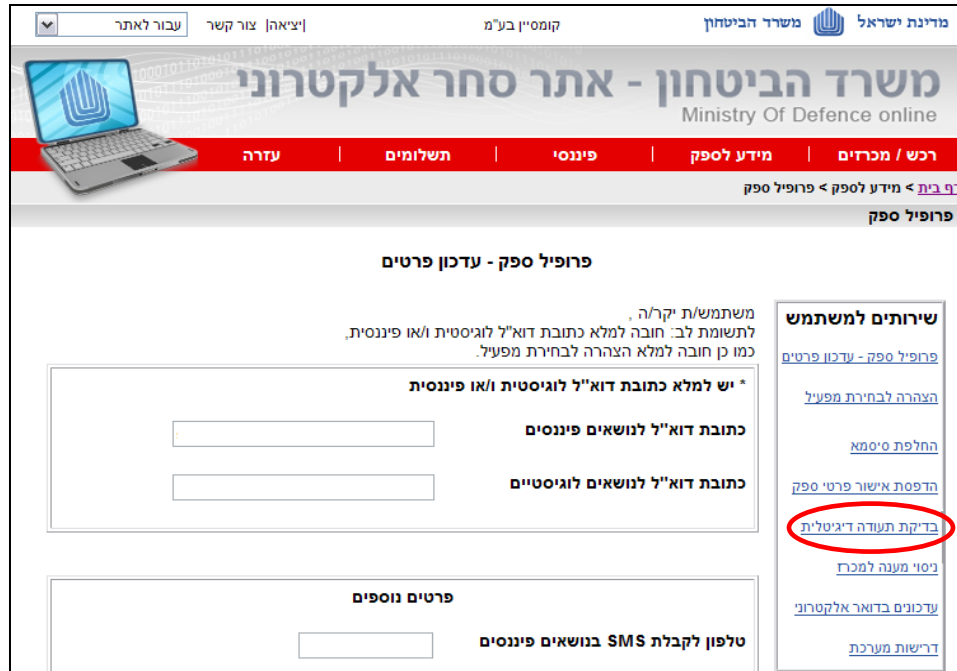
מדינת ישראל משרד הביטחון
קומסיין בע"מ
|יציאה| צור קשר
עבור לאתר

משרד הביטחון - אתר סחר אלקטרוני
Ministry Of Defence online

רכש / מכרזים | מידע לספק | פיננסי | תשלומים | עזרה

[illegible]ף בית > מידע לספק > פרופיל ספק

פרופיל ספק

פרופיל ספק - עדכון פרטים

שירותים למשתמש
פרופיל ספק - עדכון פרטים
הצהרה לבחירת מפעיל
החלפת סיסמא
הדפסת אישור פרטי ספק
בדיקת תעודה דיגיטלית
ניסוי מענה למכרז
עדכונים בדואר אלקטרוני
דרישות מערכת

משתמש/ת יקר/ה ,
לתשומת לב: חובה למלא כתובת דוא"ל לוגיסטית ו/או פיננסית,
כמו כן חובה למלא הצהרה לבחירת מפעיל.

* יש למלא כתובת דוא"ל לוגיסטית ו/או פיננסית
כתובת דוא"ל לנושאים פיננסים
כתובת דוא"ל לנושאים לוגיסטיים

פרטים נוספים
טלפון לקבלת SMS בנושאים פיננסים